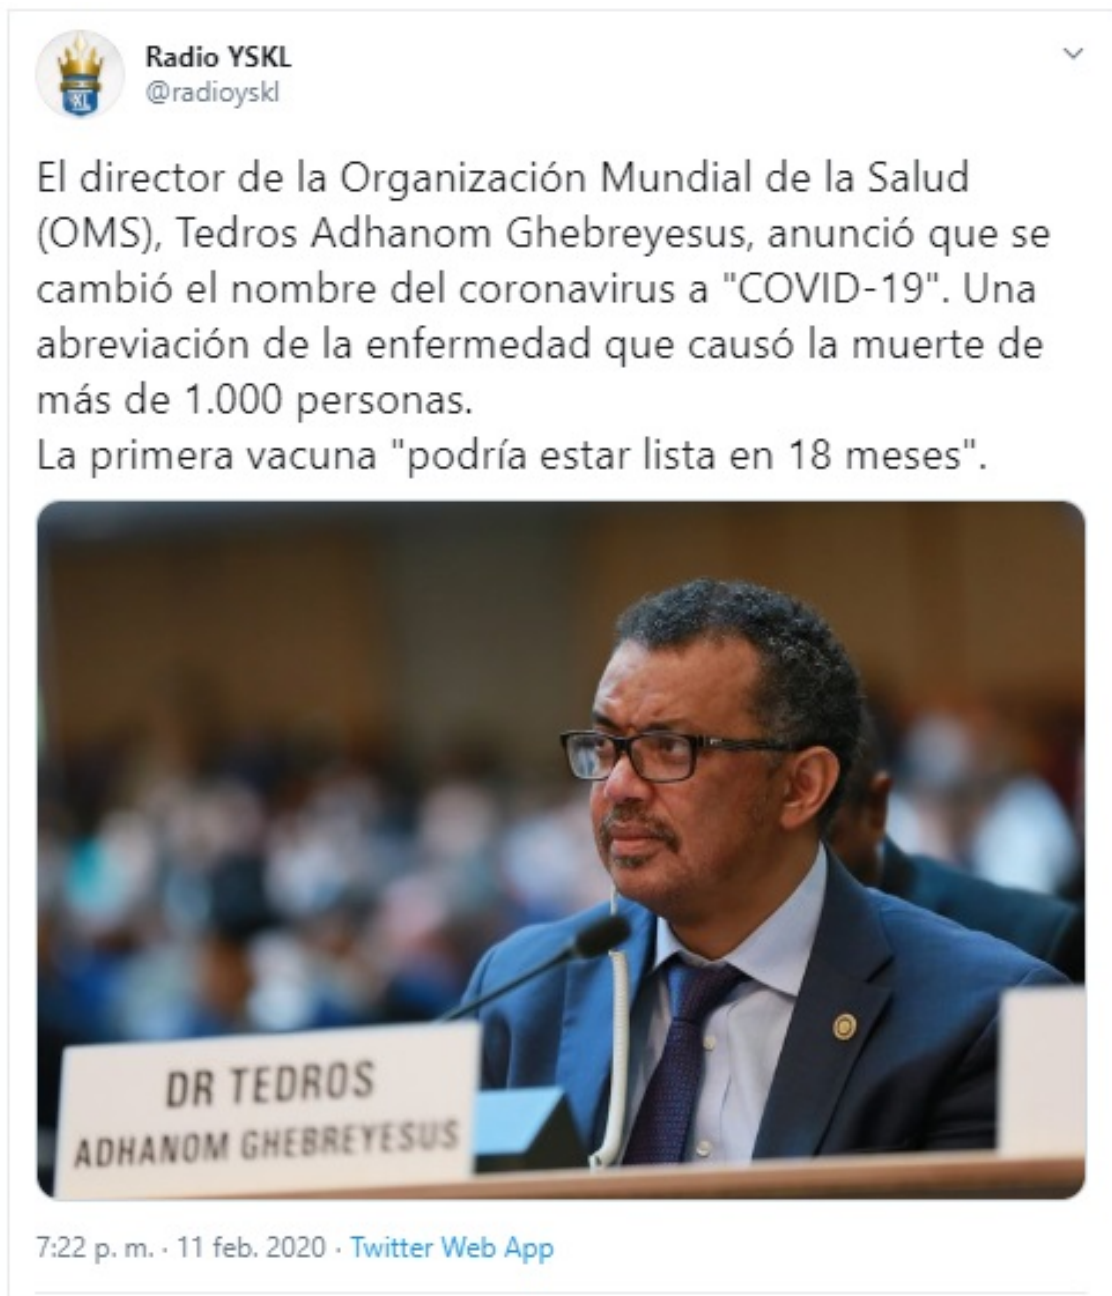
Radio YSKL
@radioyskl

El director de la Organización Mundial de la Salud (OMS), Tedros Adhanom Ghebreyesus, anunció que se cambió el nombre del coronavirus a "COVID-19". Una abreviación de la enfermedad que causó la muerte de más de 1.000 personas.
La primera vacuna "podría estar lista en 18 meses".

DR TEDROS
ADHANOM GHEBREYESUS

7:22 p. m. · 11 feb. 2020 · Twitter Web App